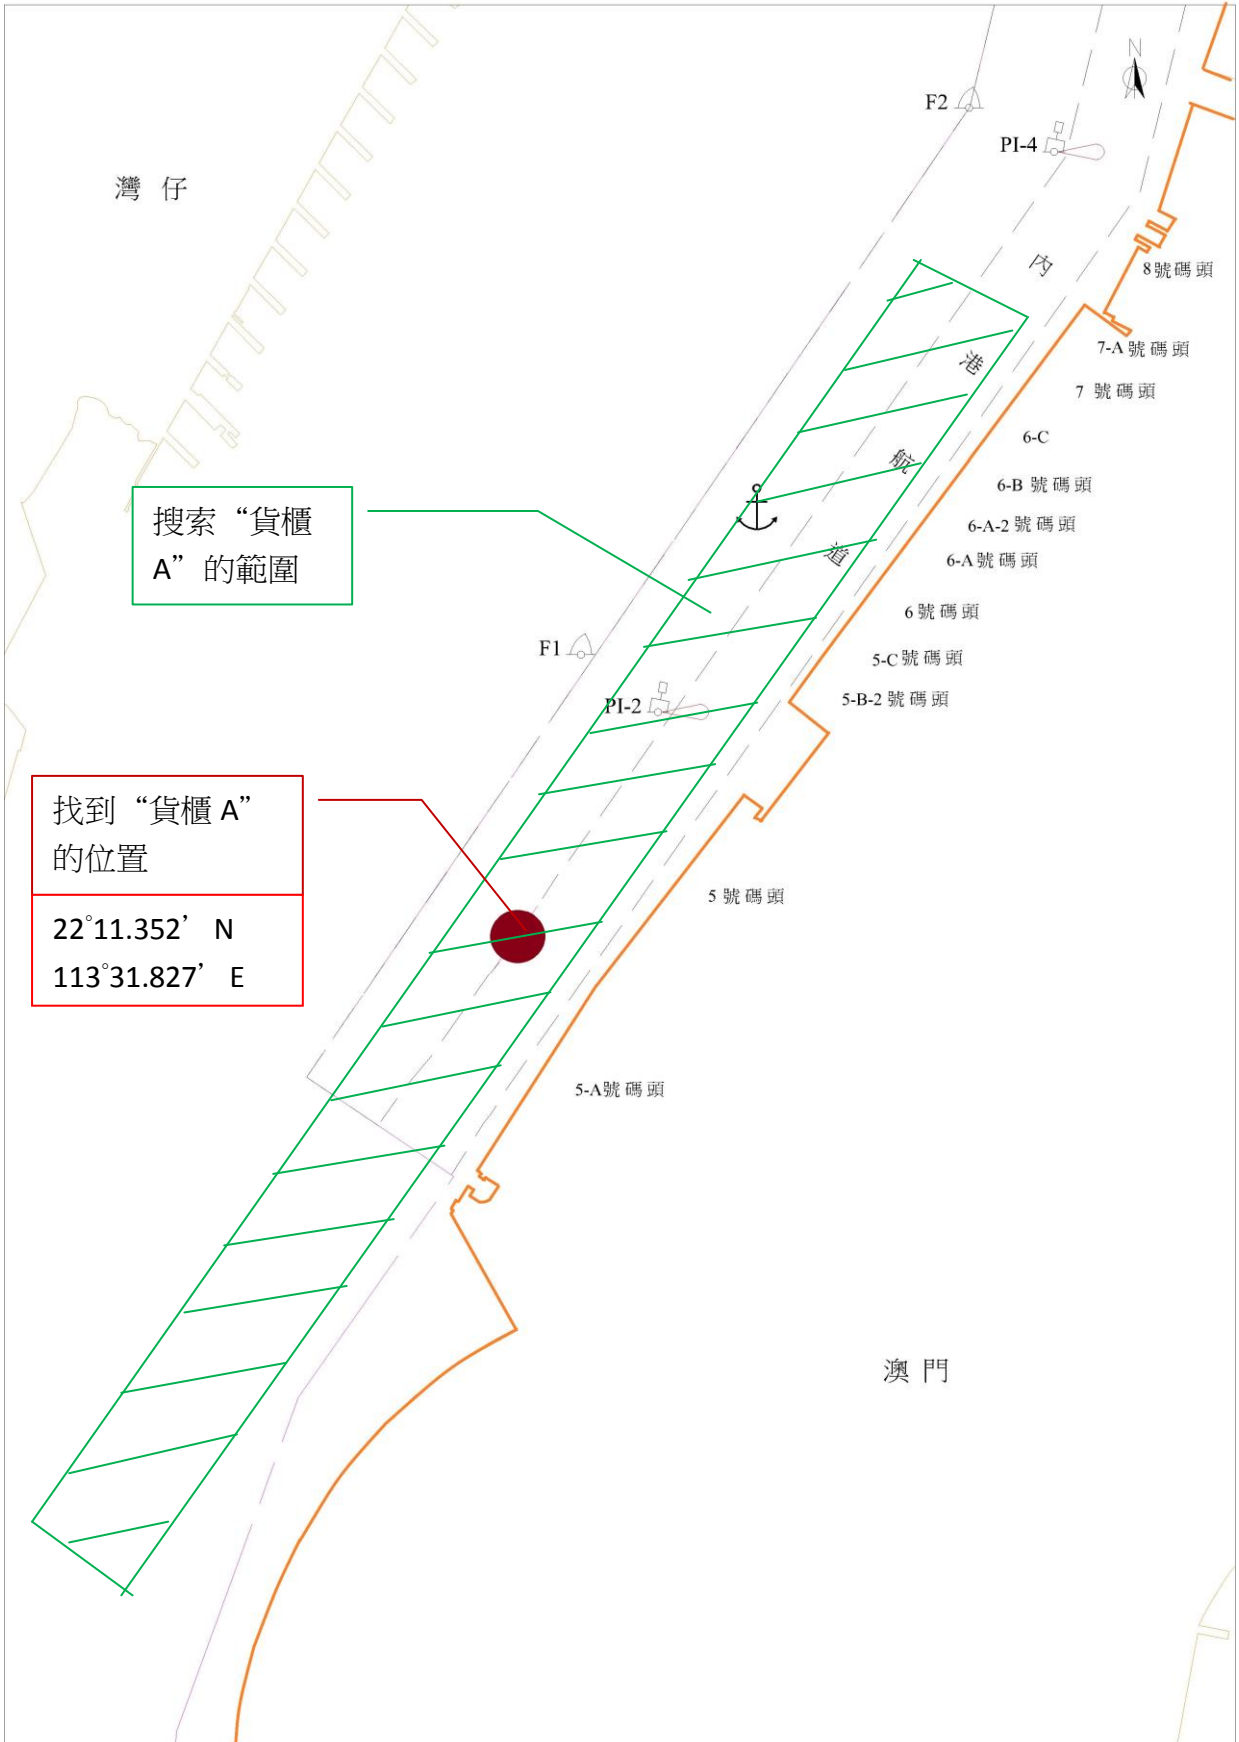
N

F2

PI-4

灣 仔

內

8號碼頭

港

7-A 號碼頭

7 號碼頭

6-C

航

6-B 號碼頭

搜索“貨櫃 A”的範圍

6-A-2 號碼頭

道

6-A號碼頭

6 號碼頭

F1

5-C 號碼頭

PI-2

5-B-2 號碼頭

找到“貨櫃 A”的位置

22°11.352’ N
113°31.827’ E

5 號碼頭

5-A號碼頭

澳 門